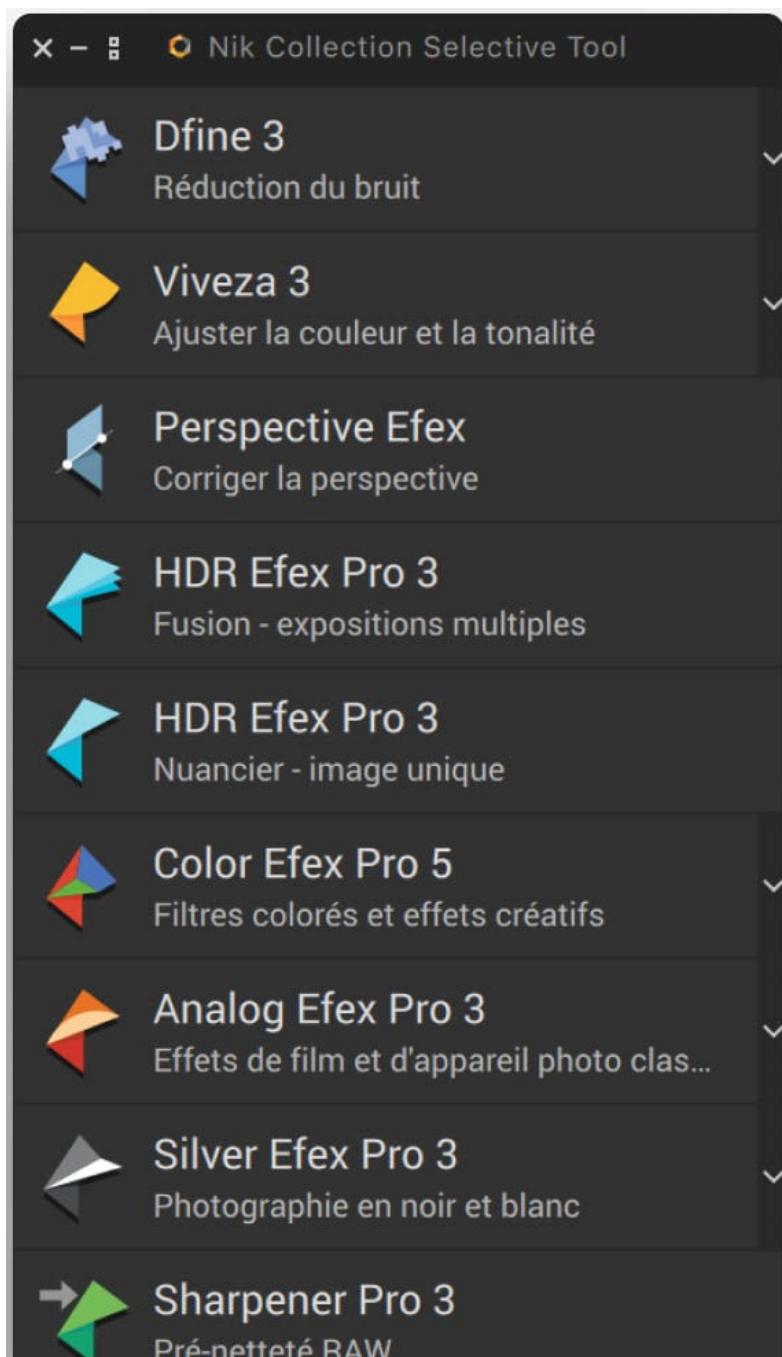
Nik Collection Selective Tool

Dfine 3
Réduction du bruit

Viveza 3
Ajuster la couleur et la tonalité

Perspective Efex
Corriger la perspective

HDR Efex Pro 3
Fusion - expositions multiples

HDR Efex Pro 3
Nuancier - image unique

Color Efex Pro 5
Filtres colorés et effets créatifs

Analog Efex Pro 3
Effets de film et d'appareil photo clas...

Silver Efex Pro 3
Photographie en noir et blanc

Sharpener Pro 3
Pré-netteté RAW